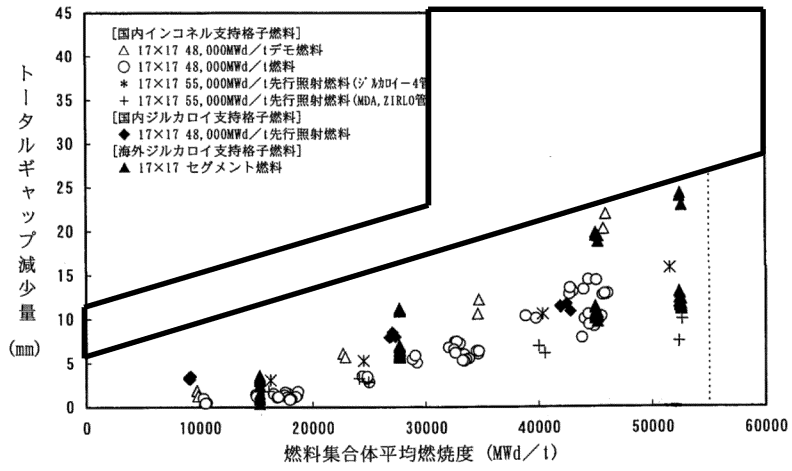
45
40
35
30
25
20
15
10
5
0

トータルギャップ減少量

(mm)

[国内インコネル支持格子燃料]
△ 17×17 48,000MWd/tデモ燃料
○ 17×17 48,000MWd/t燃料
* 17×17 55,000MWd/t先行照射燃料(ジルカロイ-4管
+ 17×17 55,000MWd/t先行照射燃料(MDA,ZIRLO管
[国内ジルカロイ支持格子燃料]
◆ 17×17 48,000MWd/t先行照射燃料
[海外ジルカロイ支持格子燃料]
▲ 17×17 セグメント燃料

0 10000 20000 30000 40000 50000 60000

燃料集合体平均燃焼度 (MWd/t)